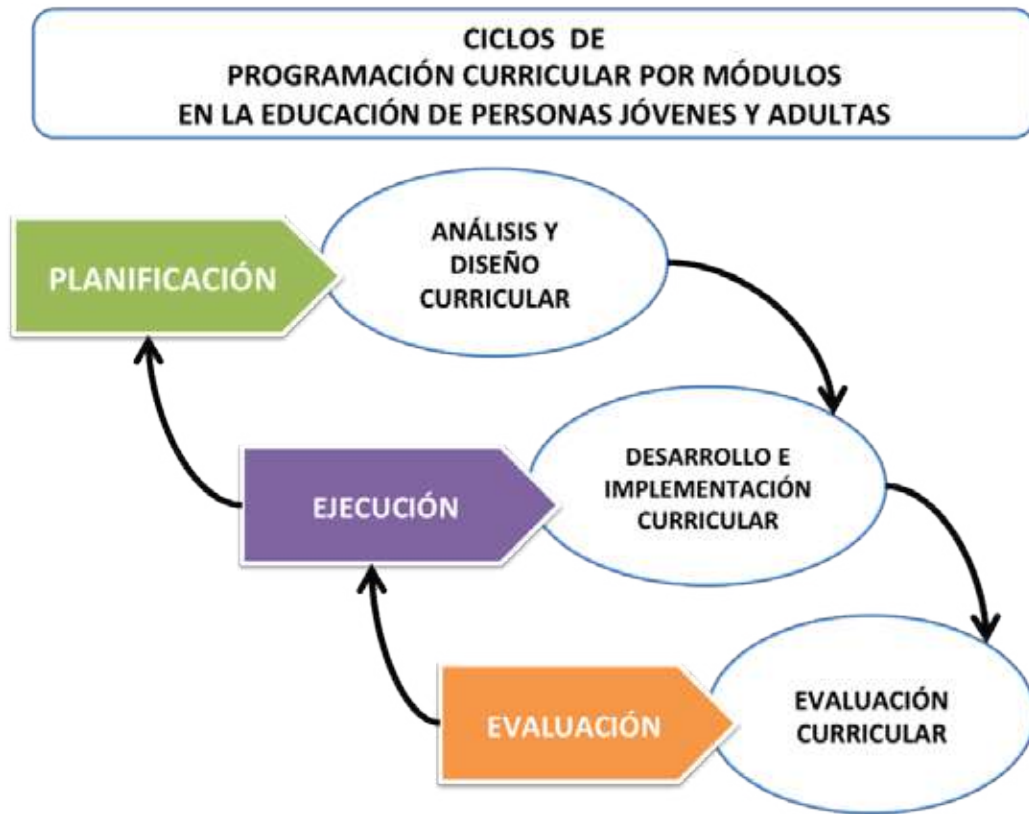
CICLOS DE
PROGRAMACIÓN CURRICULAR POR MÓDULOS
EN LA EDUCACIÓN DE PERSONAS JÓVENES Y ADULTAS

PLANIFICACIÓN

ANÁLISIS Y DISEÑO CURRICULAR

EJECUCIÓN

DESARROLLO E IMPLEMENTACIÓN CURRICULAR

EVALUACIÓN

EVALUACIÓN CURRICULAR